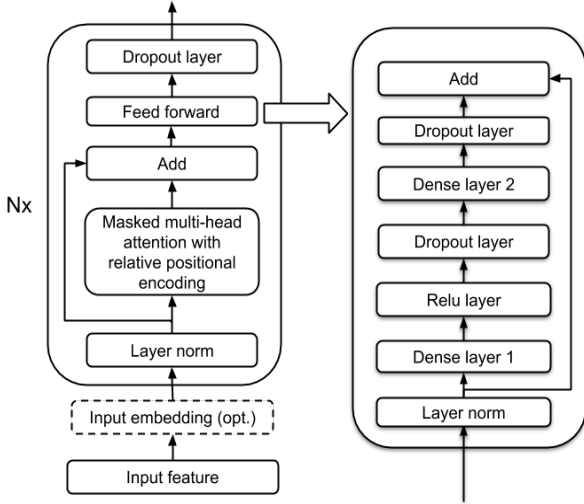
Dropout layer
Feed forward
Add
Masked multi-head attention with relative positional encoding
Layer norm
Nx
Input embedding (opt.)
Input feature

Add
Dropout layer
Dense layer 2
Dropout layer
Relu layer
Dense layer 1
Layer norm